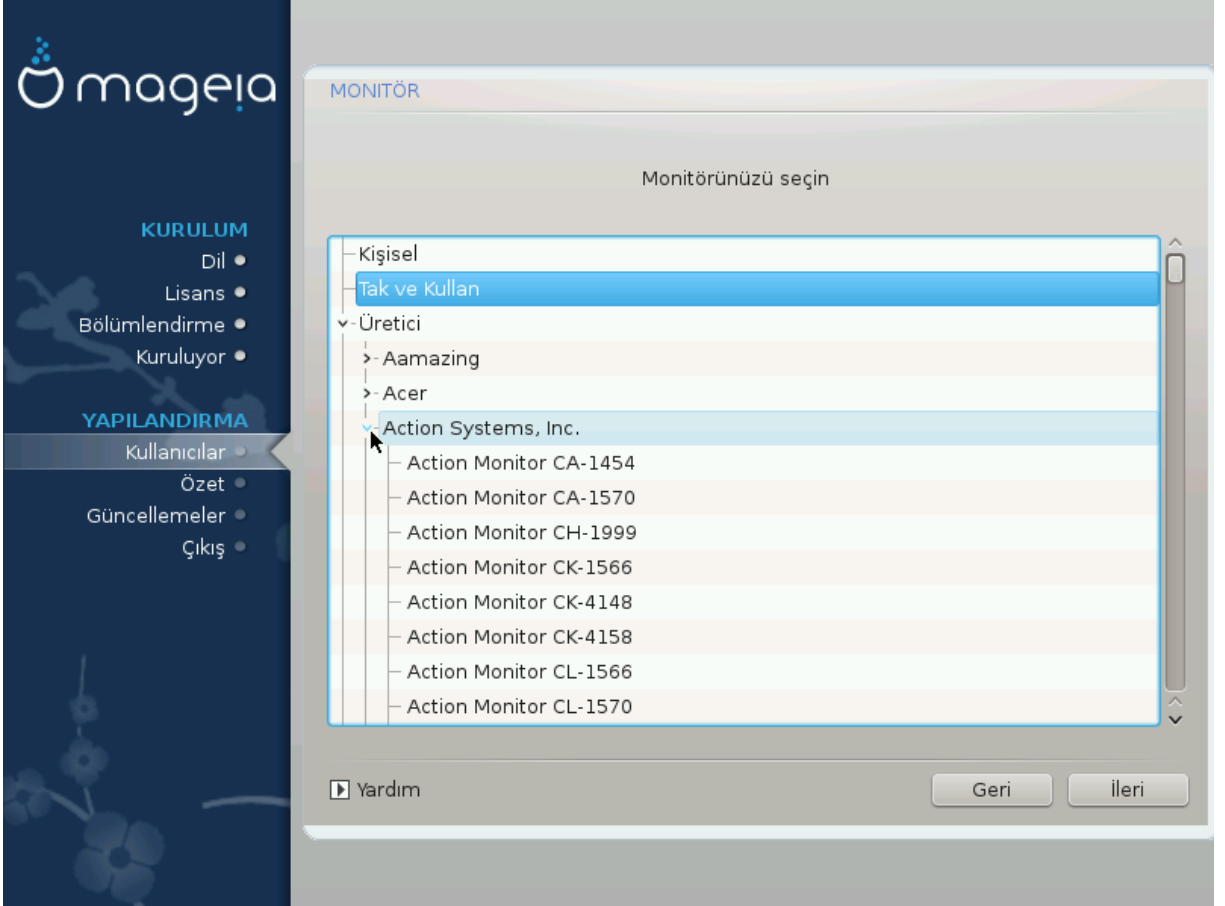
mageia

KURULUM
Dil
Lisans
Bölümlendirme
Kuruluyor

YAPILANDIRMA
Kullanıcılar
Özet
Güncellemeler
Çıkış

MONİTÖR

Monitörünüzü seçin

Kişisel
Tak ve Kullan
Üretici
Aamazing
Acer
Action Systems, Inc.
Action Monitor CA-1454
Action Monitor CA-1570
Action Monitor CH-1999
Action Monitor CK-1566
Action Monitor CK-4148
Action Monitor CK-4158
Action Monitor CL-1566
Action Monitor CL-1570

Yardım

Geri

İleri